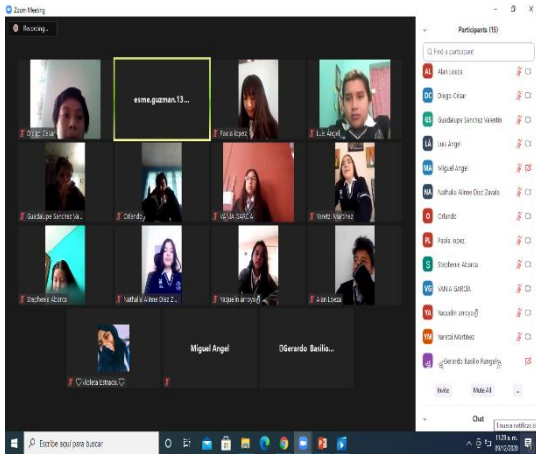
Zoom Meeting
Recording...
esme.guzman.13...
Diego Cesar
Paola lopez
Luis Angel
Guadalupe Sanchez Va...
Orlando
VANIA GARCIA
Yaretzi Martinez
Stephanie Abarca
Nathalia Ailinne Diez Z...
Yaquelin arroyo
Alan Loeza
♡Violeta Estrada♡
Miguel Angel
DGerardo Basilio...
Participants (15)
Find a participant
Alan Loeza
Diego César
Guadalupe Sanchez Valentin
Luis Ángel
Miguel Ángel
Nathalia Ailinne Diez Zavala
Orlando
Paola lopez
Stephanie Abarca
VANIA GARCÍA
Yaquelin arroyo
Yaretzi Martinez
Gerardo Basilio Rangel
Invite
Mute All
...
Chat
1 nueva notificación
Escribe aquí para buscar
11:29 a. m.
09/12/2020